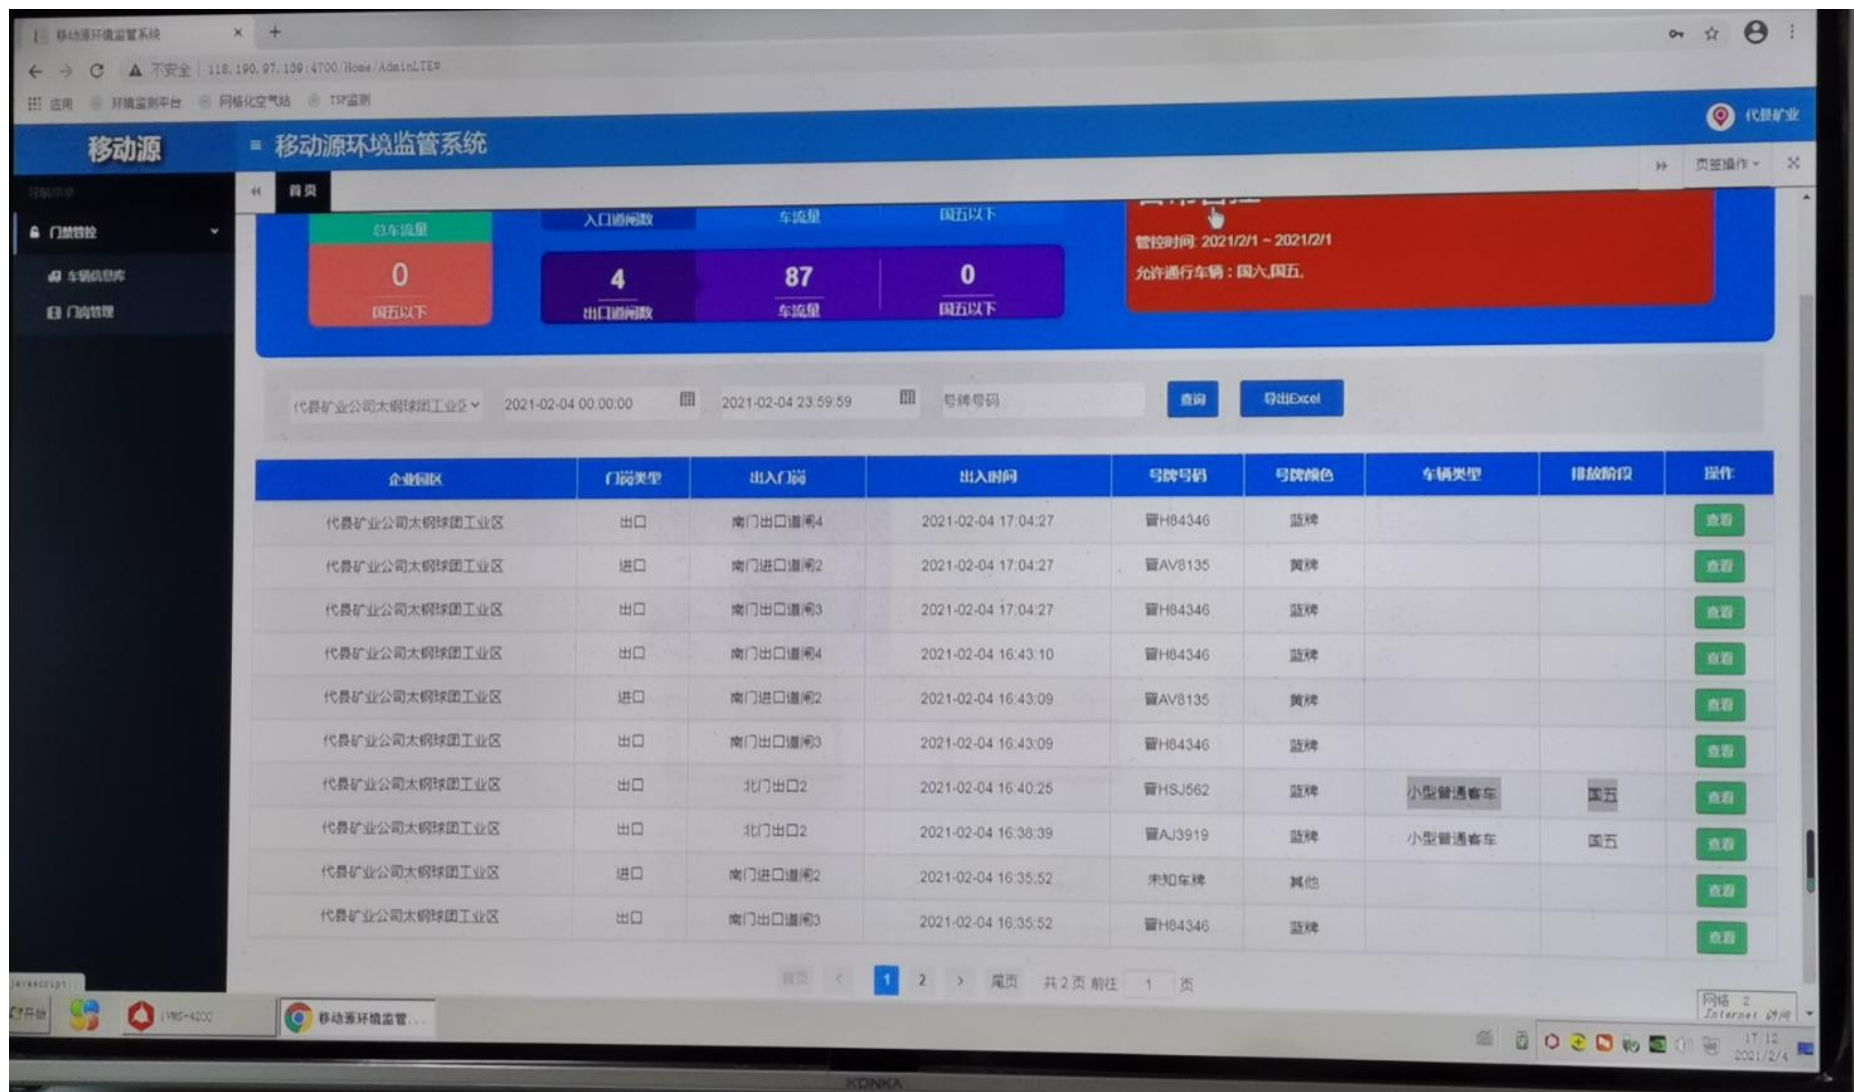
移动源环境监管系统

不安全 | 118.190.97.139:4700/Home/AdminLTE#

应用 环境监测平台 网格化空气站 TSP监测

代县矿业

移动源

移动源环境监管系统

页签操作

门禁管控

车辆信息库

门岗管理

首页

总车流量

0

国五以下

入口道闸数

车流量

国五以下

4

出口道闸数

87

车流量

0

国五以下

管控时间: 2021/2/1 ~ 2021/2/1

允许通行车辆：国六,国五.

代县矿业公司太钢球团工业区

2021-02-04 00:00:00

2021-02-04 23:59:59

号牌号码

查询

导出Excel

| 企业园区 | 门岗类型 | 出入门岗 | 出入时间 | 号牌号码 | 号牌颜色 | 车辆类型 | 排放阶段 | 操作 |
|---|---|---|---|---|---|---|---|---|
| 代县矿业公司太钢球团工业区 | 出口 | 南门出口道闸4 | 2021-02-04 17:04:27 | 冀H84346 | 蓝牌 | | | 查看 |
| 代县矿业公司太钢球团工业区 | 进口 | 南门进口道闸2 | 2021-02-04 17:04:27 | 冀AV8135 | 黄牌 | | | 查看 |
| 代县矿业公司太钢球团工业区 | 出口 | 南门出口道闸3 | 2021-02-04 17:04:27 | 冀H84346 | 蓝牌 | | | 查看 |
| 代县矿业公司太钢球团工业区 | 出口 | 南门出口道闸4 | 2021-02-04 16:43:10 | 冀H84346 | 蓝牌 | | | 查看 |
| 代县矿业公司太钢球团工业区 | 进口 | 南门进口道闸2 | 2021-02-04 16:43:09 | 冀AV8135 | 黄牌 | | | 查看 |
| 代县矿业公司太钢球团工业区 | 出口 | 南门出口道闸3 | 2021-02-04 16:43:09 | 冀H84346 | 蓝牌 | | | 查看 |
| 代县矿业公司太钢球团工业区 | 出口 | 北门出口2 | 2021-02-04 16:40:25 | 冀HSJ562 | 蓝牌 | 小型普通客车 | 国五 | 查看 |
| 代县矿业公司太钢球团工业区 | 出口 | 北门出口2 | 2021-02-04 16:38:39 | 冀AJ3919 | 蓝牌 | 小型普通客车 | 国五 | 查看 |
| 代县矿业公司太钢球团工业区 | 进口 | 南门进口道闸2 | 2021-02-04 16:35:52 | 未知车牌 | 其他 | | | 查看 |
| 代县矿业公司太钢球团工业区 | 出口 | 南门出口道闸3 | 2021-02-04 16:35:52 | 冀H84346 | 蓝牌 | | | 查看 |

首页 < 1 2 > 尾页 共2页 前往 1 页

开始 移动源环境监管...

17:12
2021/2/4

KONKA